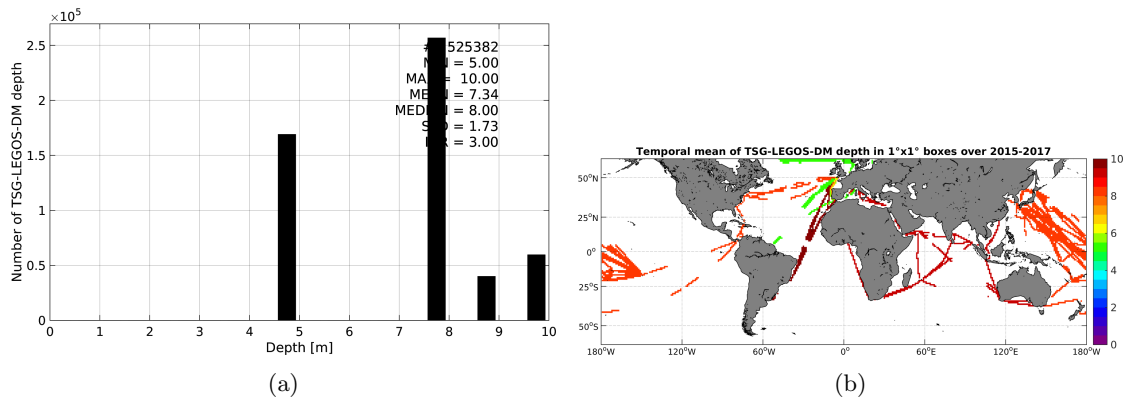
$\times10^5$
2.5
2
1.5
1
0.5
0
Number of TSG-LEGOS-DM depth
0 1 2 3 4 5 6 7 8 9 10
Depth [m]
#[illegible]525382
M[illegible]N = 5.00
MA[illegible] = 10.00
ME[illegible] = 7.34
MED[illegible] = 8.00
S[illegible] = 1.73
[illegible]R = 3.00

(a)

Temporal mean of TSG-LEGOS-DM depth in 1°x1° boxes over 2015-2017
50°N
25°N
0°
25°S
50°S
180°W 120°W 60°W 0° 60°E 120°E 180°W
10
8
6
4
2
0

(b)